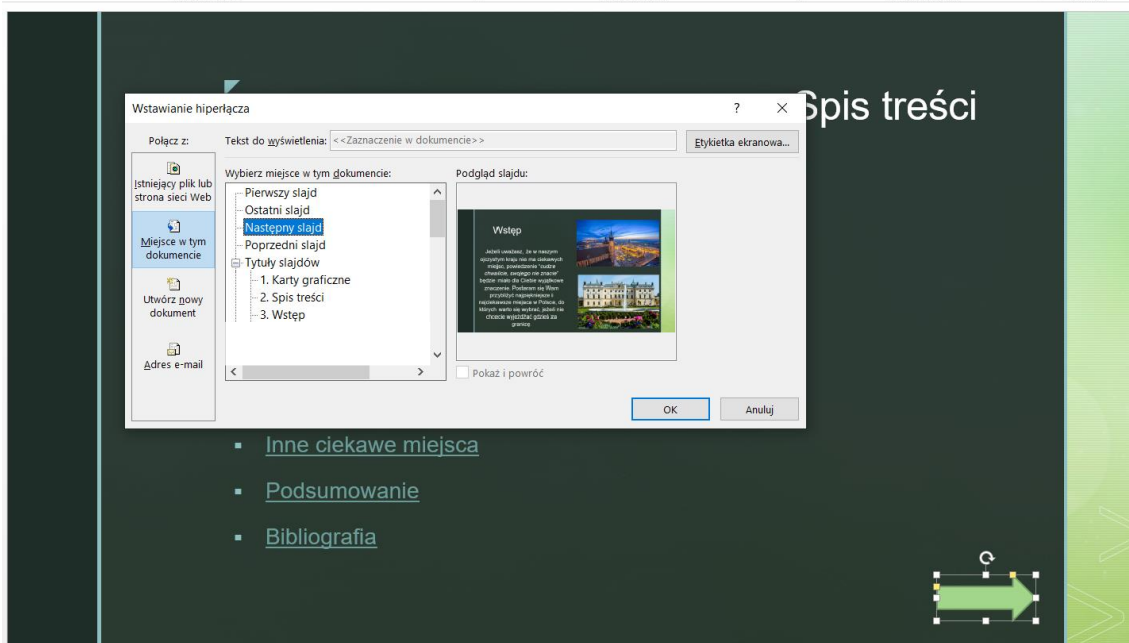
Spis treści

Wstawianie hiperłącza

?

×

Połącz z:

Istniejący plik lub strona sieci Web

Miejsce w tym dokumencie

Utwórz nowy dokument

Adres e-mail

Tekst do wyświetlenia: <<Zaznaczenie w dokumencie>>

Etykietka ekranowa...

Wybierz miejsce w tym dokumencie:

Pierwszy slajd
Ostatni slajd
Następny slajd
Poprzedni slajd
Tytuły slajdów
1. Karty graficzne
2. Spis treści
3. Wstęp

Podgląd slajdu:

Wstęp

Jeżeli uważasz, że w naszym ojczystym kraju nie ma ciekawych miejsc, powiedzenie "cudze chwalicie, swojego nie znacie" będzie miało dla Ciebie wyjątkowe znaczenie. Postaram się Wam przybliżyć najpiękniejsze i najciekawsze miejsca w Polsce, do których warto się wybrać, jeżeli nie chcecie wyjeżdżać gdzieś za granicę.

Pokaż i powróć

OK

Anuluj

Inne ciekawe miejsca

Podsumowanie

Bibliografia